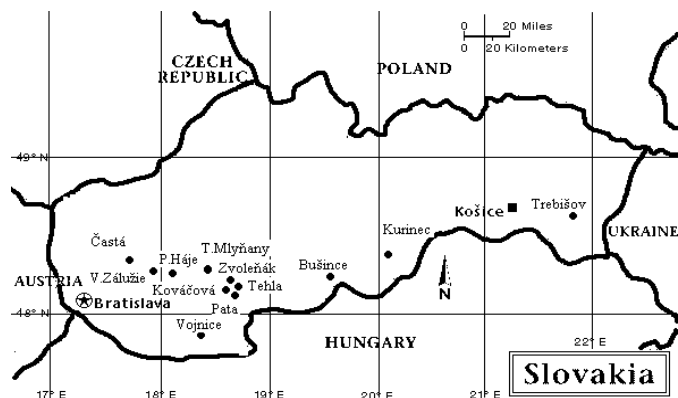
0 20 Miles
0 20 Kilometers

CZECH REPUBLIC

POLAND

49° N

Košice

Trebišov

UKRAINE

Častá

Kurinec

P.Háje

T.Mlyňany

V.Zálužie

Zvoleňák

Bušince

AUSTRIA

Kováčová

Tehla

Bratislava

N

48° N

Pata

Vojnice

HUNGARY

22° E

Slovakia

17° E

18° E

19° E

20° E

21° E